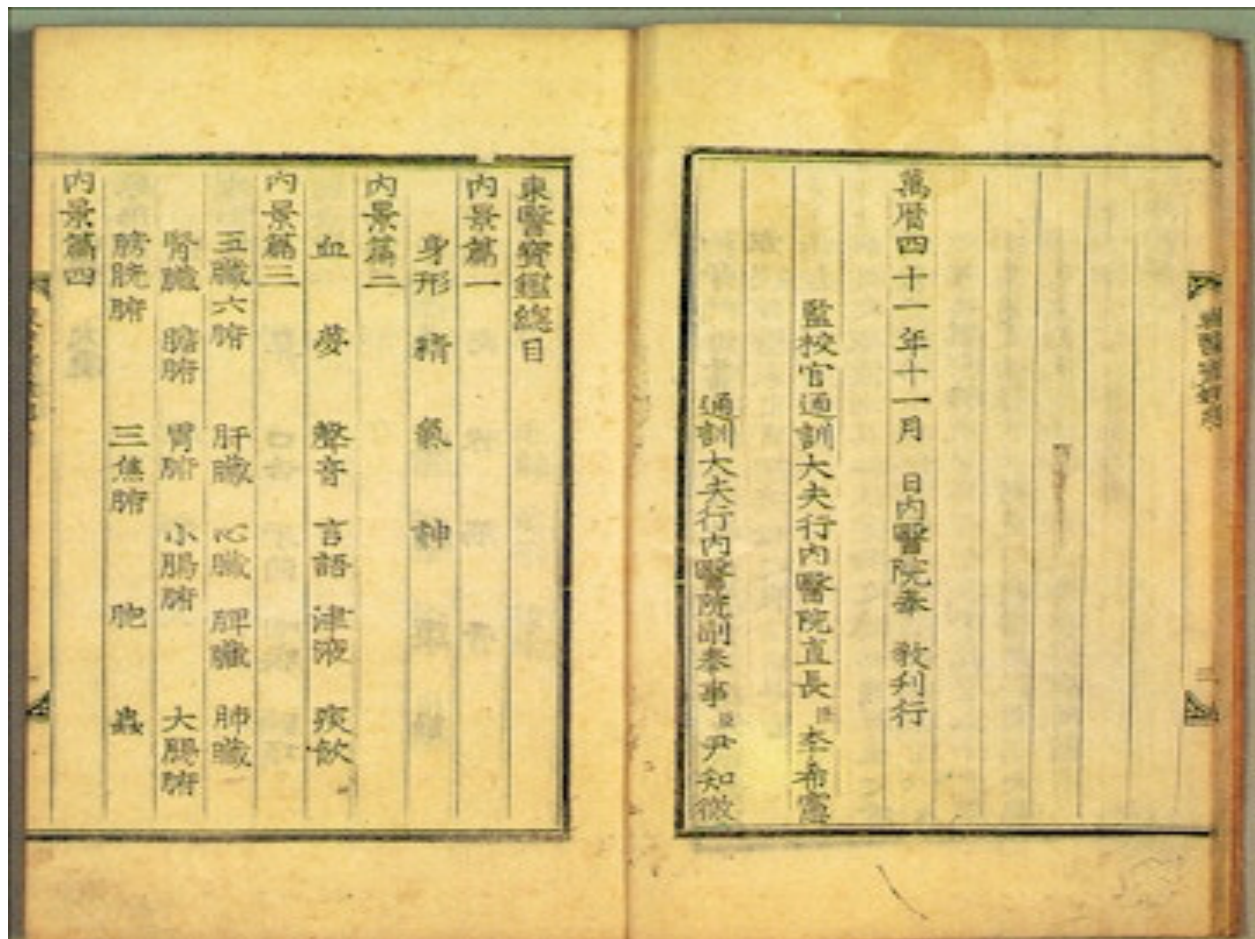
萬曆四十一年十一月　日内醫院奉　教刊行

監校官通訓大夫行内醫院直長臣李希憲

通訓大夫行内醫院副奉事臣尹知微

東醫寶鑑總目

内景篇一

身形　精　氣　神

内景篇二

血　夢　聲音　言語　津液　痰飲

内景篇三

五臟六腑　肝臟　心臟　脾臟　肺臟

腎臟　膽腑　胃腑　小腸腑　大腸腑

膀胱腑　三焦腑　胞　蟲

内景篇四